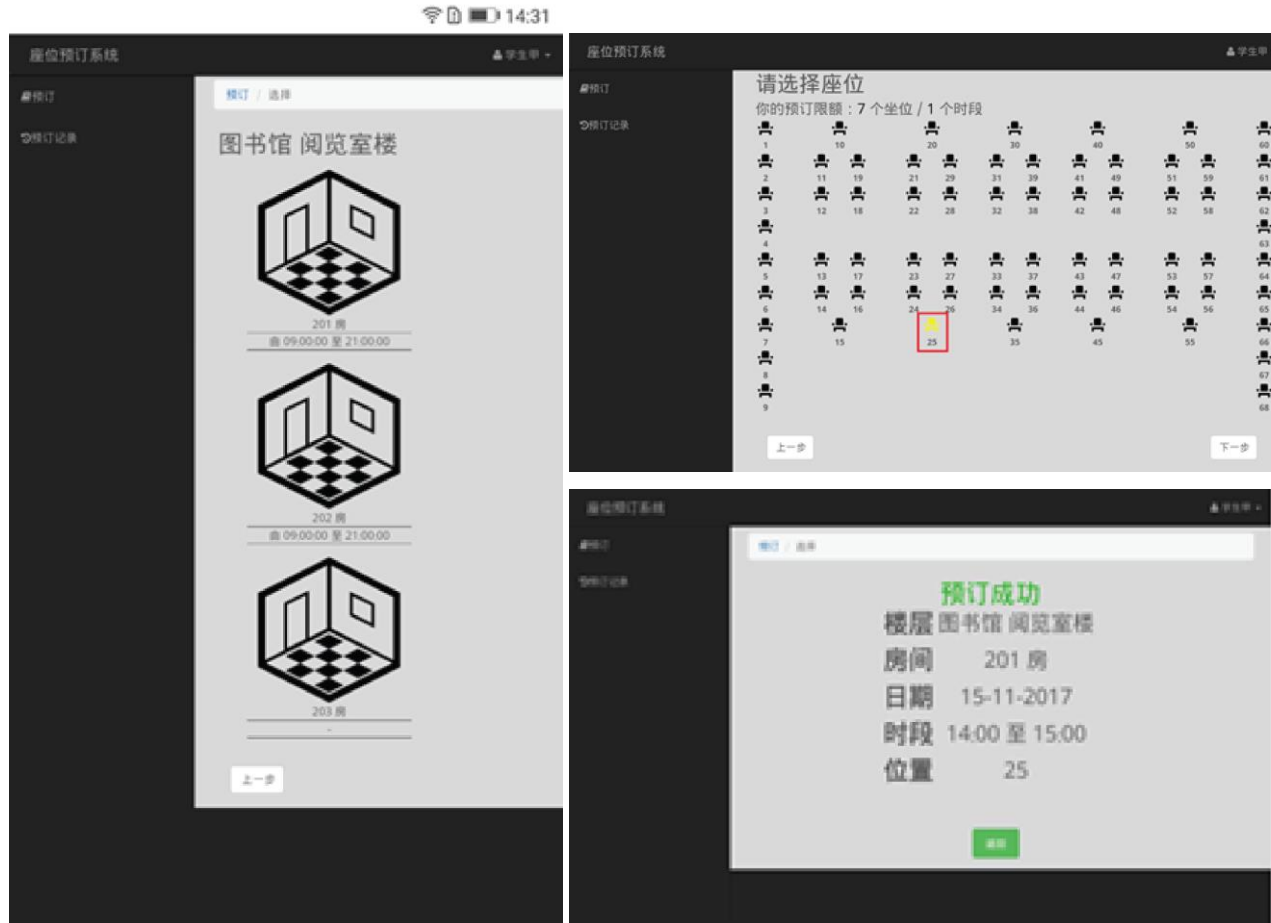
14:31

座位预订系统
学生甲

预订
预订记录

预订 / 选择

图书馆 阅览室楼

201 房
由 09:00:00 至 21:00:00

202 房
由 09:00:00 至 21:00:00

203 房
-

上一步

座位预订系统
学生甲

预订
预订记录

请选择座位
你的预订限额：7 个坐位 / 1 个时段

1 10 20 30 40 50 60
2 11 19 21 29 31 39 41 49 51 59 61
3 12 18 22 28 32 38 42 48 52 58 62
4 63
5 13 17 23 27 33 37 43 47 53 57 64
6 14 16 24 26 34 36 44 46 54 56 65
7 15 25 35 45 55 66
8 67
9 68

上一步
下一步

座位预订系统
学生甲

预订
预订记录

预订 / 选择

预订成功
楼层 图书馆 阅览室楼
房间 201 房
日期 15-11-2017
时段 14:00 至 15:00
位置 25

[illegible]